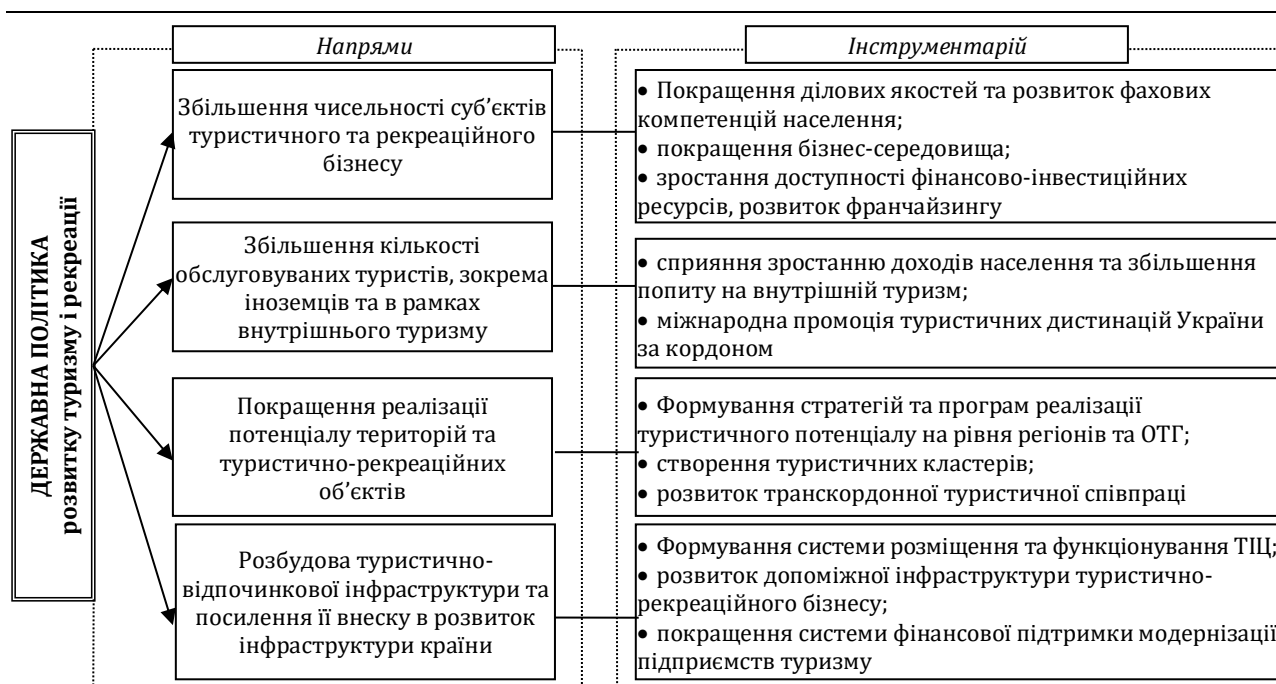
ДЕРЖАВНА ПОЛІТИКА розвитку туризму і рекреації

Напрями

Збільшення чисельності суб'єктів туристичного та рекреаційного бізнесу

Збільшення кількості обслуговуваних туристів, зокрема іноземців та в рамках внутрішнього туризму

Покращення реалізації потенціалу територій та туристично-рекреаційних об'єктів

Розбудова туристично-відпочинкової інфраструктури та посилення її внеску в розвиток інфраструктури країни

Інструментарій

• Покращення ділових якостей та розвиток фахових компетенцій населення;
• покращення бізнес-середовища;
• зростання доступності фінансово-інвестиційних ресурсів, розвиток франчайзингу

• сприяння зростанню доходів населення та збільшення попиту на внутрішній туризм;
• міжнародна промоція туристичних дистинацій України за кордоном

• Формування стратегій та програм реалізації туристичного потенціалу на рівня регіонів та ОТГ;
• створення туристичних кластерів;
• розвиток транскордонної туристичної співпраці

• Формування системи розміщення та функціонування ТІЦ;
• розвиток допоміжної інфраструктури туристично-рекреаційного бізнесу;
• покращення системи фінансової підтримки модернізації підприємств туризму